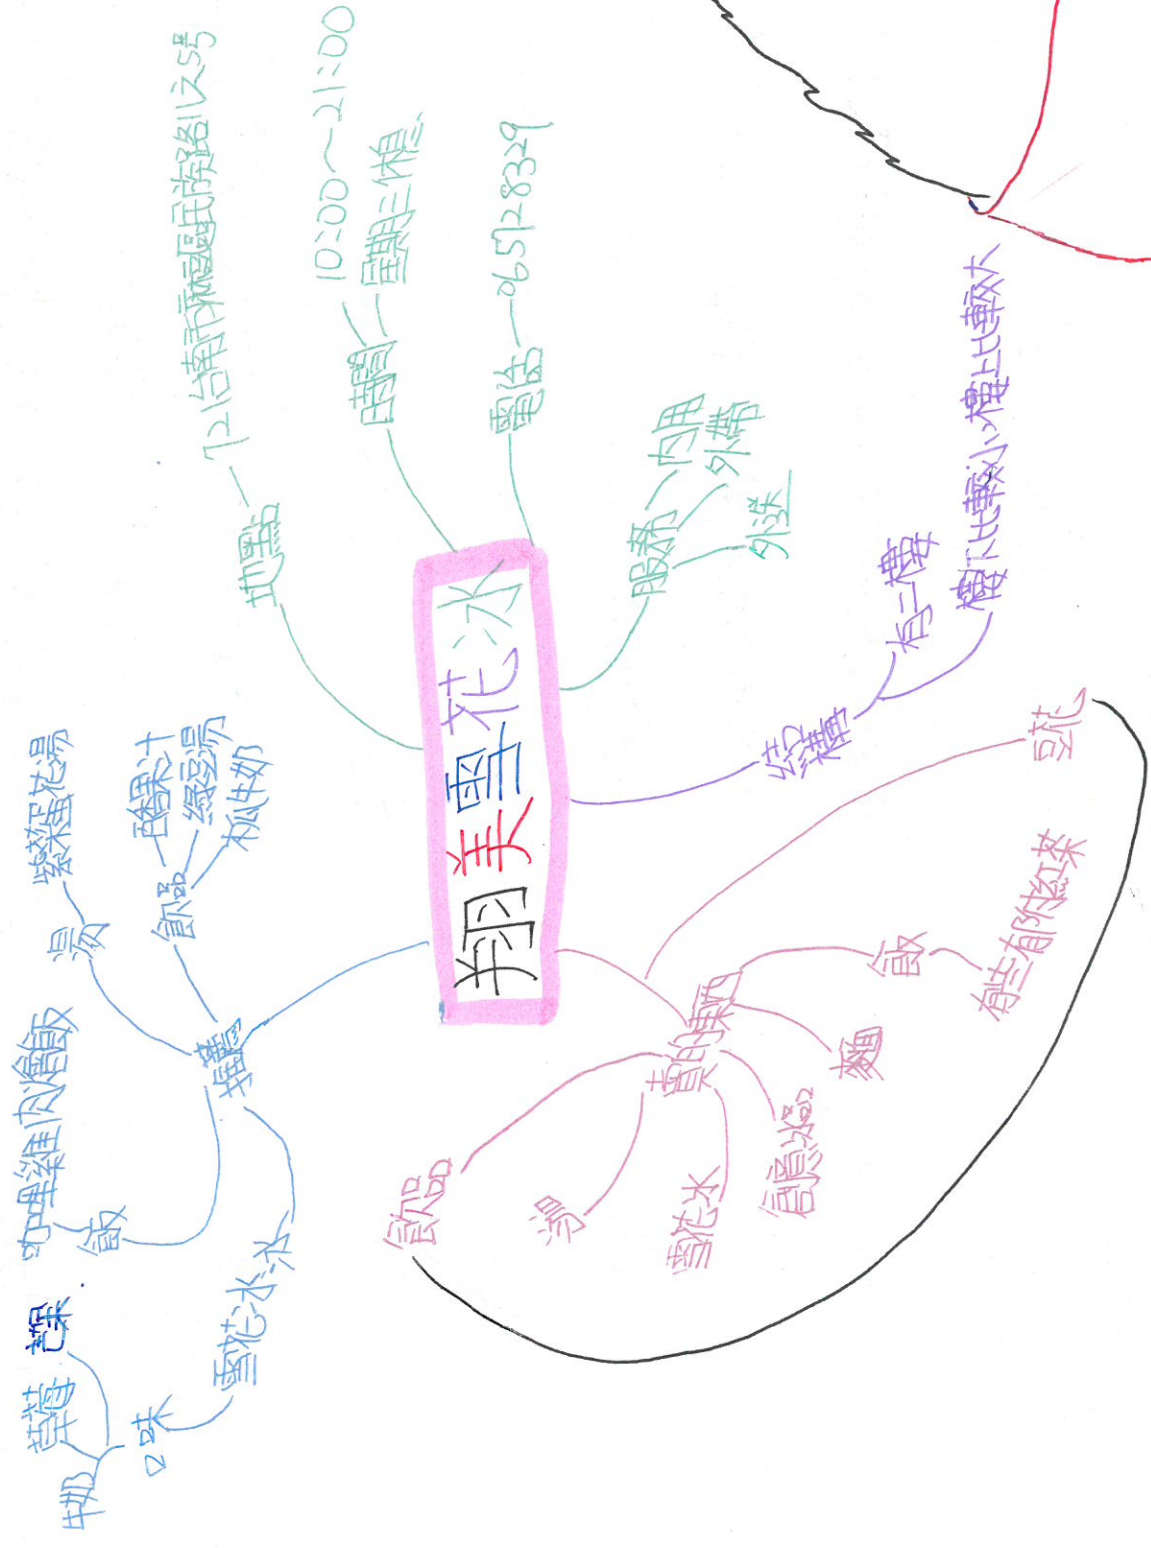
羽美雪花冰

地點 — 台南市永康區中華路1之5號
時間 — 10:00~21:00
星期二休息
電話 — 06-3128329
服務 — 內用
外帶
外送
裝潢 — 有二樓
樓下比較小樓上比較大

推薦
湯 — 紫菜蛋花湯
飲品 — 西瓜汁
綠豆湯
木瓜牛奶
飯 — 咖哩雞肉燴飯
雪花冰冰
口味 — 牛奶
草莓
芒果

賣的東西
飯 — 有些有附紅茶
麵
點心
雪花冰
湯
飲品
豆花